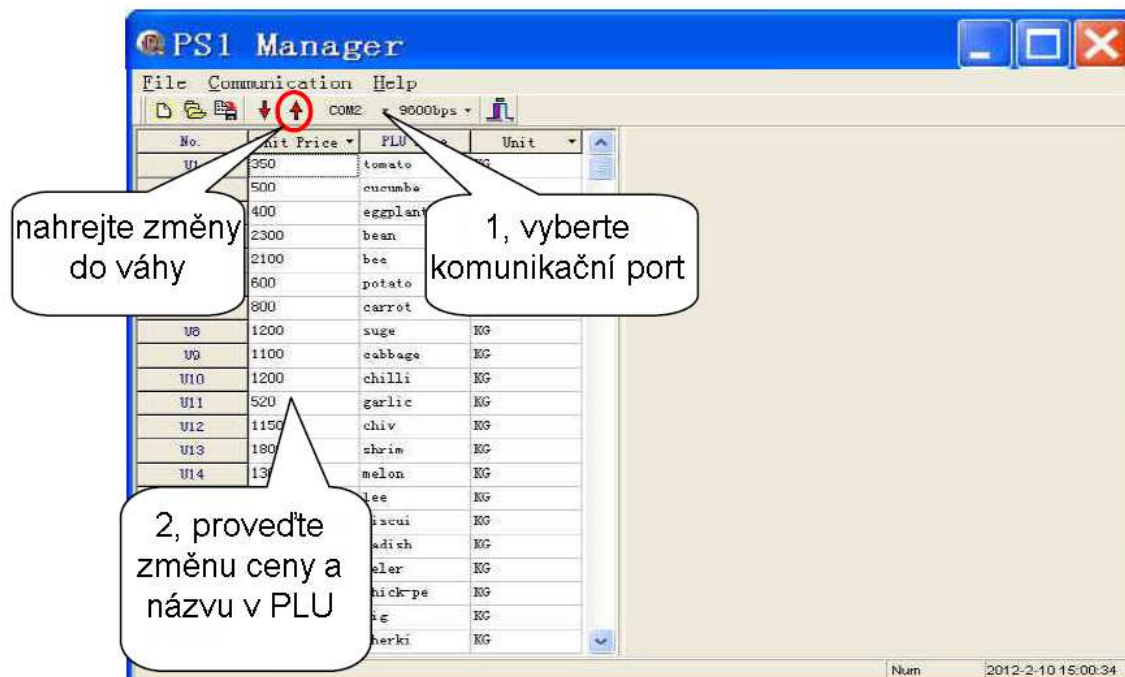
PS1 Manager

File Communication Help

COM2 9600bps

| No. | nit Price | PLU | Unit |
|---|---|---|---|
| U1 | 350 | tomato | KG |
| | 500 | cucumbe | |
| | 400 | eggplant | |
| | 2300 | bean | |
| | 2100 | bee | |
| | 600 | potato | |
| | 800 | carrot | |
| U8 | 1200 | suge | KG |
| U9 | 1100 | cabbage | KG |
| U10 | 1200 | chilli | KG |
| U11 | 520 | garlic | KG |
| U12 | 1150 | chiv | KG |
| U13 | 180 | shrim | KG |
| U14 | 13 | melon | KG |
| | | lee | KG |
| | | iscui | KG |
| | | adish | KG |
| | | eler | KG |
| | | hick-pe | KG |
| | | ig | KG |
| | | herki | KG |

nahrejte změny do váhy

1, vyberte komunikační port

2, proveďte změnu ceny a názvu v PLU

Num 2012-2-10 15:00:34